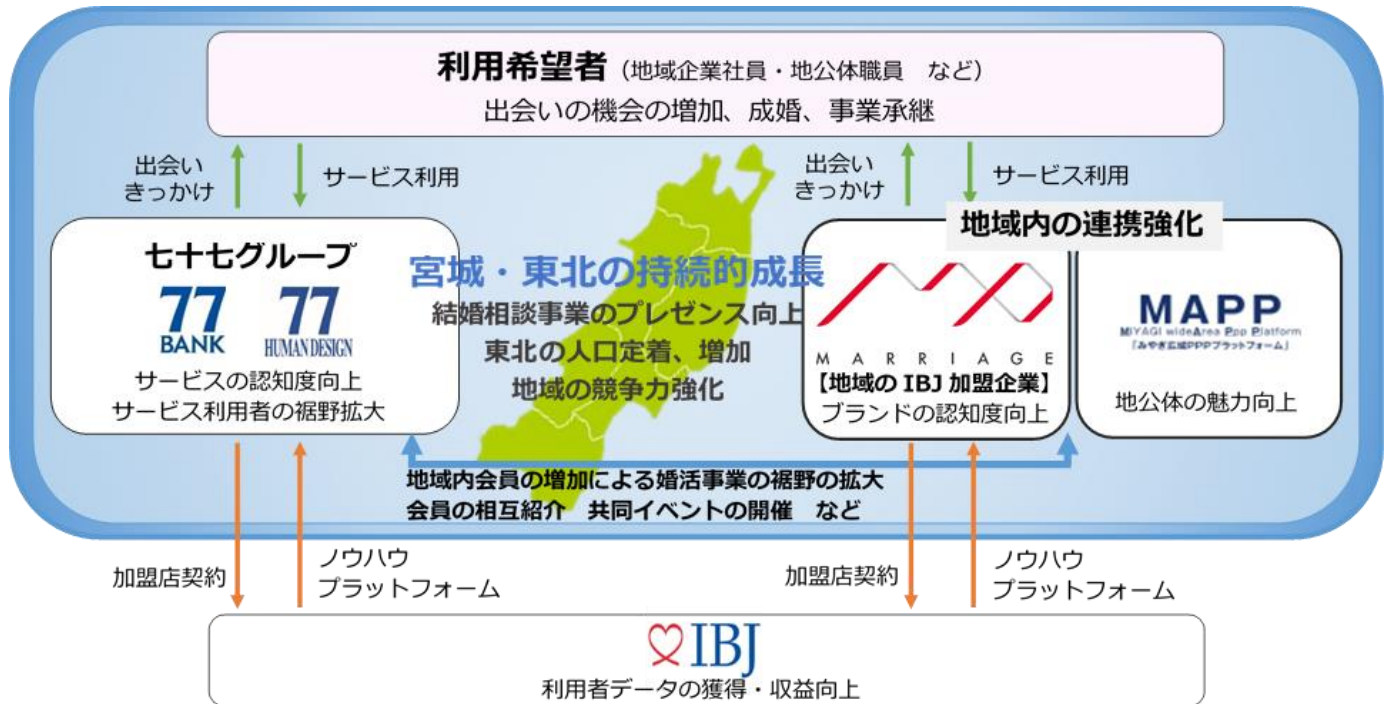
利用希望者（地域企業社員・地公体職員　など）
出会いの機会の増加、成婚、事業承継

出会い
きっかけ

サービス利用

出会い
きっかけ

サービス利用

地域内の連携強化

七十七グループ

77
BANK

77
HUMAN DESIGN

サービスの認知度向上
サービス利用者の裾野拡大

宮城・東北の持続的成長
結婚相談事業のプレゼンス向上
東北の人口定着、増加
地域の競争力強化

MARRIAGE
【地域の IBJ 加盟企業】
ブランドの認知度向上

MAPP
MIYAGI wideArea Ppp Platform
「みやぎ広域PPPプラットフォーム」
地公体の魅力向上

地域内会員の増加による婚活事業の裾野の拡大
会員の相互紹介　共同イベントの開催　など

加盟店契約

ノウハウ
プラットフォーム

加盟店契約

ノウハウ
プラットフォーム

IBJ
利用者データの獲得・収益向上